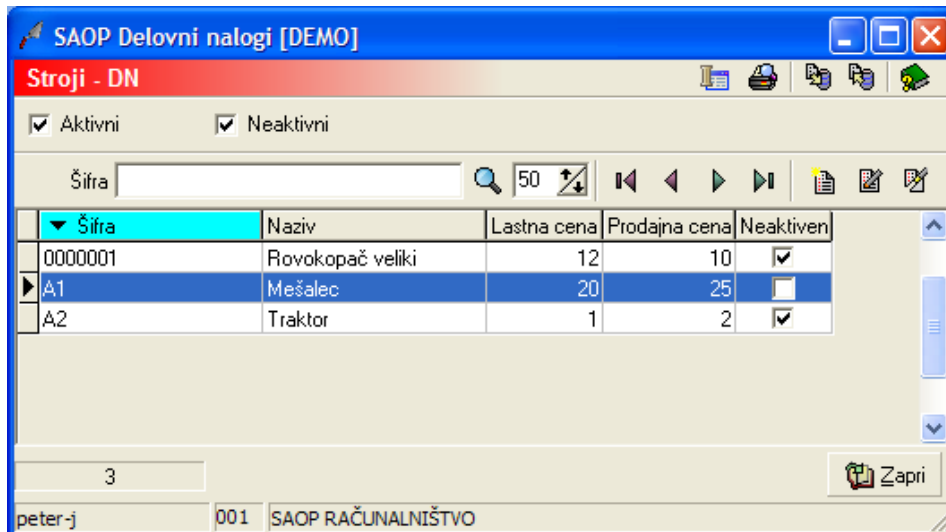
SAOP Delovni nalogi [DEMO]

Stroji - DN

Aktivni Neaktivni

Šifra 50

| Šifra | Naziv | Lastna cena | Prodajna cena | Neaktiven |
|---|---|---|---|---|
| 0000001 | Rovokopač veliki | 12 | 10 | ☑ |
| A1 | Mešalec | 20 | 25 | ☐ |
| A2 | Traktor | 1 | 2 | ☑ |

3

Zapri

peter-j 001 SAOP RAČUNALNIŠTVO